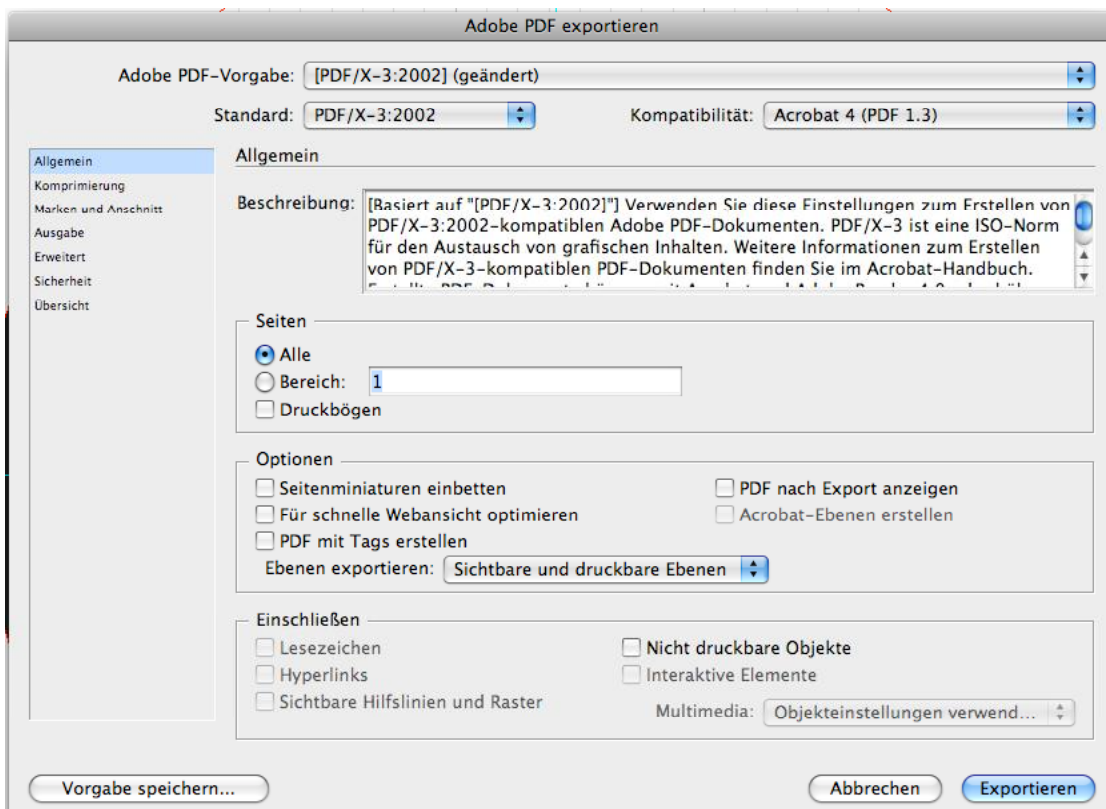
Adobe PDF exportieren

Adobe PDF-Vorgabe: [PDF/X-3:2002] (geändert)

Standard: PDF/X-3:2002

Kompatibilität: Acrobat 4 (PDF 1.3)

Allgemein
Komprimierung
Marken und Anschnitt
Ausgabe
Erweitert
Sicherheit
Übersicht

Allgemein

Beschreibung: [Basiert auf "[PDF/X-3:2002]"] Verwenden Sie diese Einstellungen zum Erstellen von PDF/X-3:2002-kompatiblen Adobe PDF-Dokumenten. PDF/X-3 ist eine ISO-Norm für den Austausch von grafischen Inhalten. Weitere Informationen zum Erstellen von PDF/X-3-kompatiblen PDF-Dokumenten finden Sie im Acrobat-Handbuch. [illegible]

Seiten
Alle
Bereich: 1
Druckbögen

Optionen
Seitenminiaturen einbetten
Für schnelle Webansicht optimieren
PDF mit Tags erstellen
PDF nach Export anzeigen
Acrobat-Ebenen erstellen
Ebenen exportieren: Sichtbare und druckbare Ebenen

Einschließen
Lesezeichen
Hyperlinks
Sichtbare Hilfslinien und Raster
Nicht druckbare Objekte
Interaktive Elemente
Multimedia: Objekteinstellungen verwend...

Vorgabe speichern...
Abbrechen
Exportieren